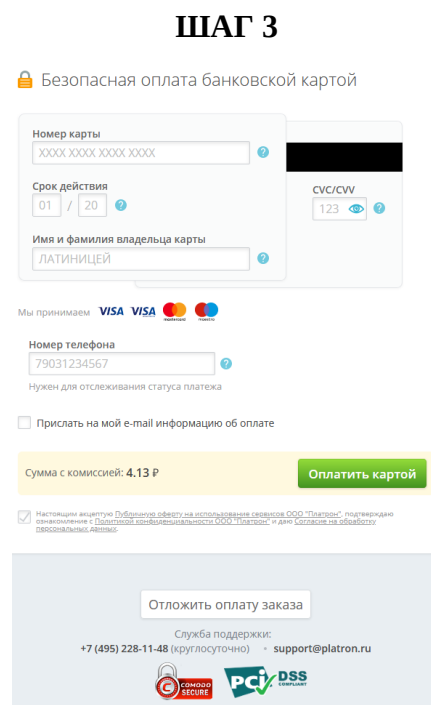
ШАГ 3

Безопасная оплата банковской картой

Номер карты

XXXX XXXX XXXX XXXX

Срок действия

01 / 20

CVC/CVV

123

Имя и фамилия владельца карты

ЛАТИНИЦЕЙ

Мы принимаем VISA VISA mastercard maestro

Номер телефона

79031234567

Нужен для отслеживания статуса платежа

Прислать на мой e-mail информацию об оплате

Сумма с комиссией: 4.13 ₽

Оплатить картой

Настоящим акцептую Публичную оферту на использование сервисов ООО "Платрон", подтверждаю ознакомление с Политикой конфиденциальности ООО "Платрон" и даю Согласие на обработку персональных данных.

Отложить оплату заказа

Служба поддержки:

+7 (495) 228-11-48 (круглосуточно) • support@platron.ru

COMODO SECURE

PCI DSS COMPLIANT